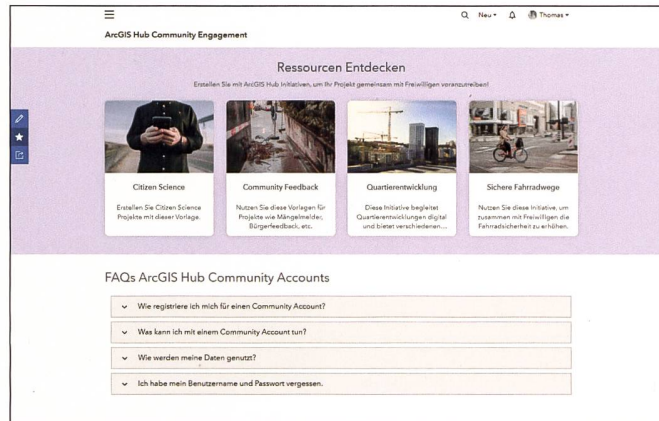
ArcGIS Hub Community Engagement

Neu ▾ Thomas ▾

Ressourcen Entdecken

Erstellen Sie mit ArcGIS Hub Initiativen, um Ihr Projekt gemeinsam mit Freiwilligen voranzutreiben!

Citizen Science

Erstellen Sie Citizen Science Projekte mit dieser Vorlage.

Community Feedback

Nutzen Sie diese Vorlagen für Projekte wie Mängelmelder, Bürgerfeedback, etc.

Quartierentwicklung

Diese Initiative begleitet Quartierentwicklungen digital und bietet verschiedenen...

Sichere Fahrradwege

Nutzen Sie diese Initiative, um zusammen mit Freiwilligen die Fahrradsicherheit zu erhöhen.

FAQs ArcGIS Hub Community Accounts

Wie registriere ich mich für einen Community Account?

Was kann ich mit einem Community Account tun?

Wie werden meine Daten genutzt?

Ich habe mein Benutzername und Passwort vergessen.